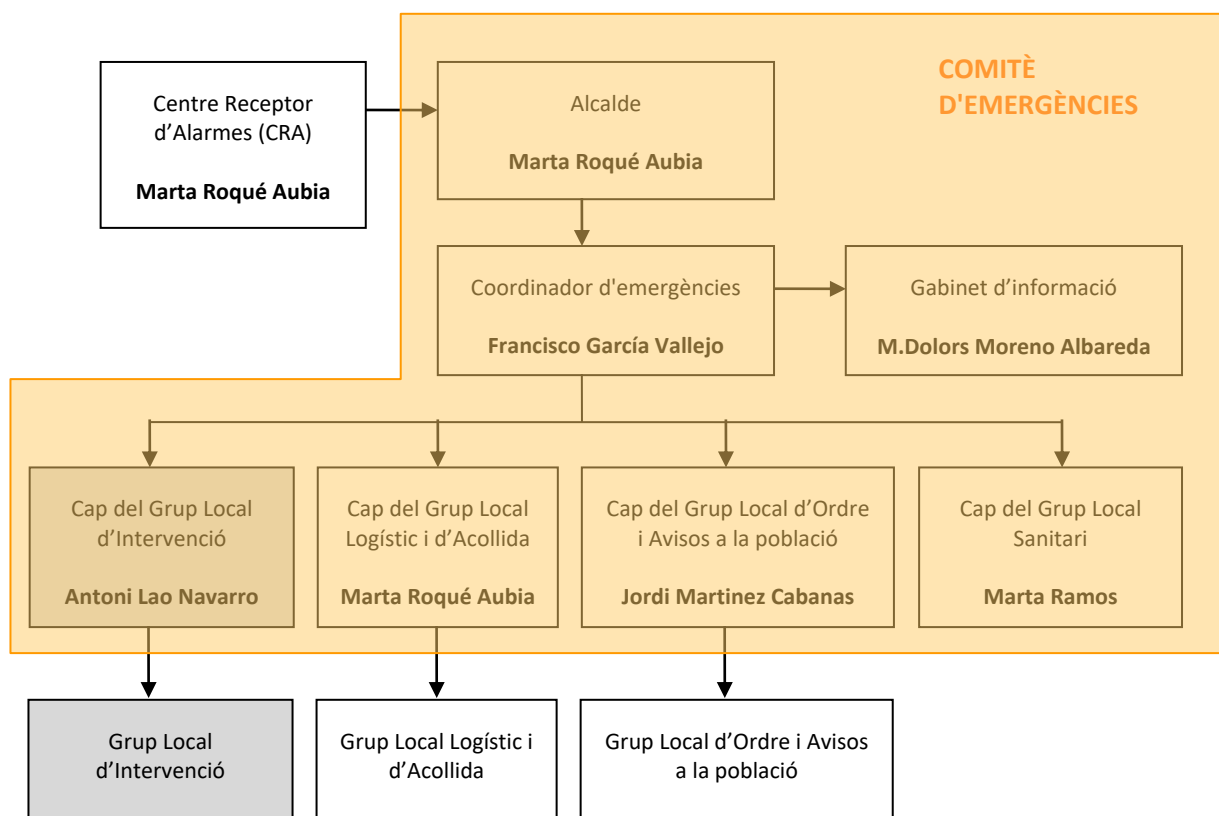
COMITÈ D'EMERGÈNCIES

Centre Receptor d'Alarmes (CRA)

**Marta Roqué Aubia**

Alcalde

**Marta Roqué Aubia**

Coordinador d'emergències

**Francisco García Vallejo**

Gabinet d'informació

**M.Dolors Moreno Albareda**

Cap del Grup Local d'Intervenció

**Antoni Lao Navarro**

Cap del Grup Local Logístic i d'Acollida

**Marta Roqué Aubia**

Cap del Grup Local d'Ordre i Avisos a la població

**Jordi Martinez Cabanas**

Cap del Grup Local Sanitari

**Marta Ramos**

Grup Local d'Intervenció

Grup Local Logístic i d'Acollida

Grup Local d'Ordre i Avisos a la població